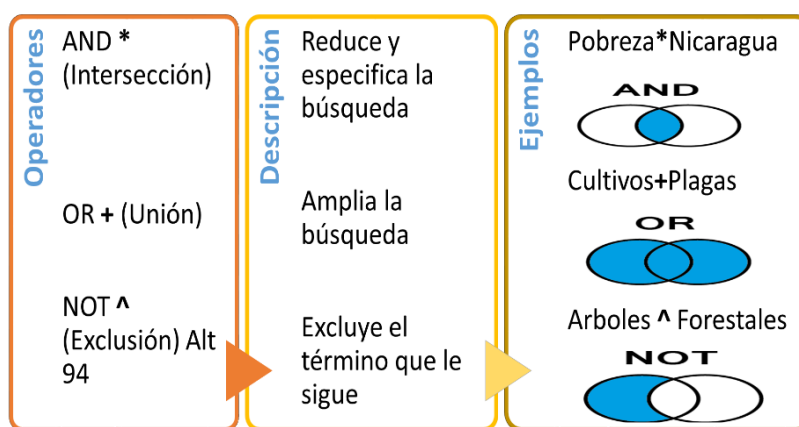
Operadores

AND *
(Intersección)

OR + (Unión)

NOT ^
(Exclusión) Alt 94

Descripción

Reduce y especifica la búsqueda

Amplia la búsqueda

Excluye el término que le sigue

Ejemplos

Pobreza*Nicaragua

AND

Cultivos+Plagas

OR

Arboles ^ Forestales

NOT